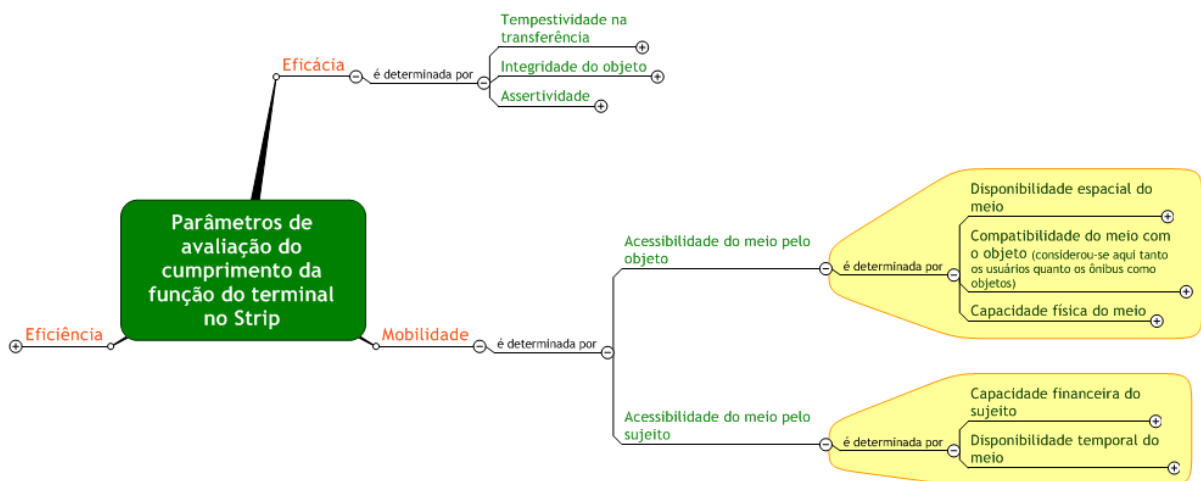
Parâmetros de avaliação do cumprimento da função do terminal no Strip

Eficácia

é determinada por

Tempestividade na transferência

Integridade do objeto

Assertividade

Eficiência

Mobilidade

é determinada por

Acessibilidade do meio pelo objeto

é determinada por

Disponibilidade espacial do meio

Compatibilidade do meio com o objeto (considerou-se aqui tanto os usuários quanto os ônibus como objetos)

Capacidade física do meio

Acessibilidade do meio pelo sujeito

é determinada por

Capacidade financeira do sujeito

Disponibilidade temporal do meio